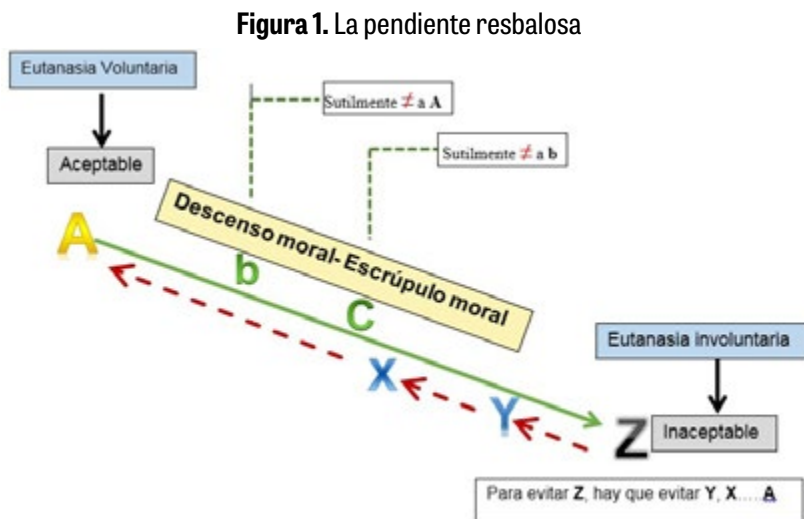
**Figura 1.** La pendiente resbalosa

Eutanasia Voluntaria

Aceptable

Sutilmente $\neq$ a **A**

Sutilmente $\neq$ a **b**

Descenso moral- Escrúpulo moral

A

b

C

X

Y

Z

Eutanasia involuntaria

Inaceptable

Para evitar **Z**, hay que evitar **Y**, **X**…. **A**